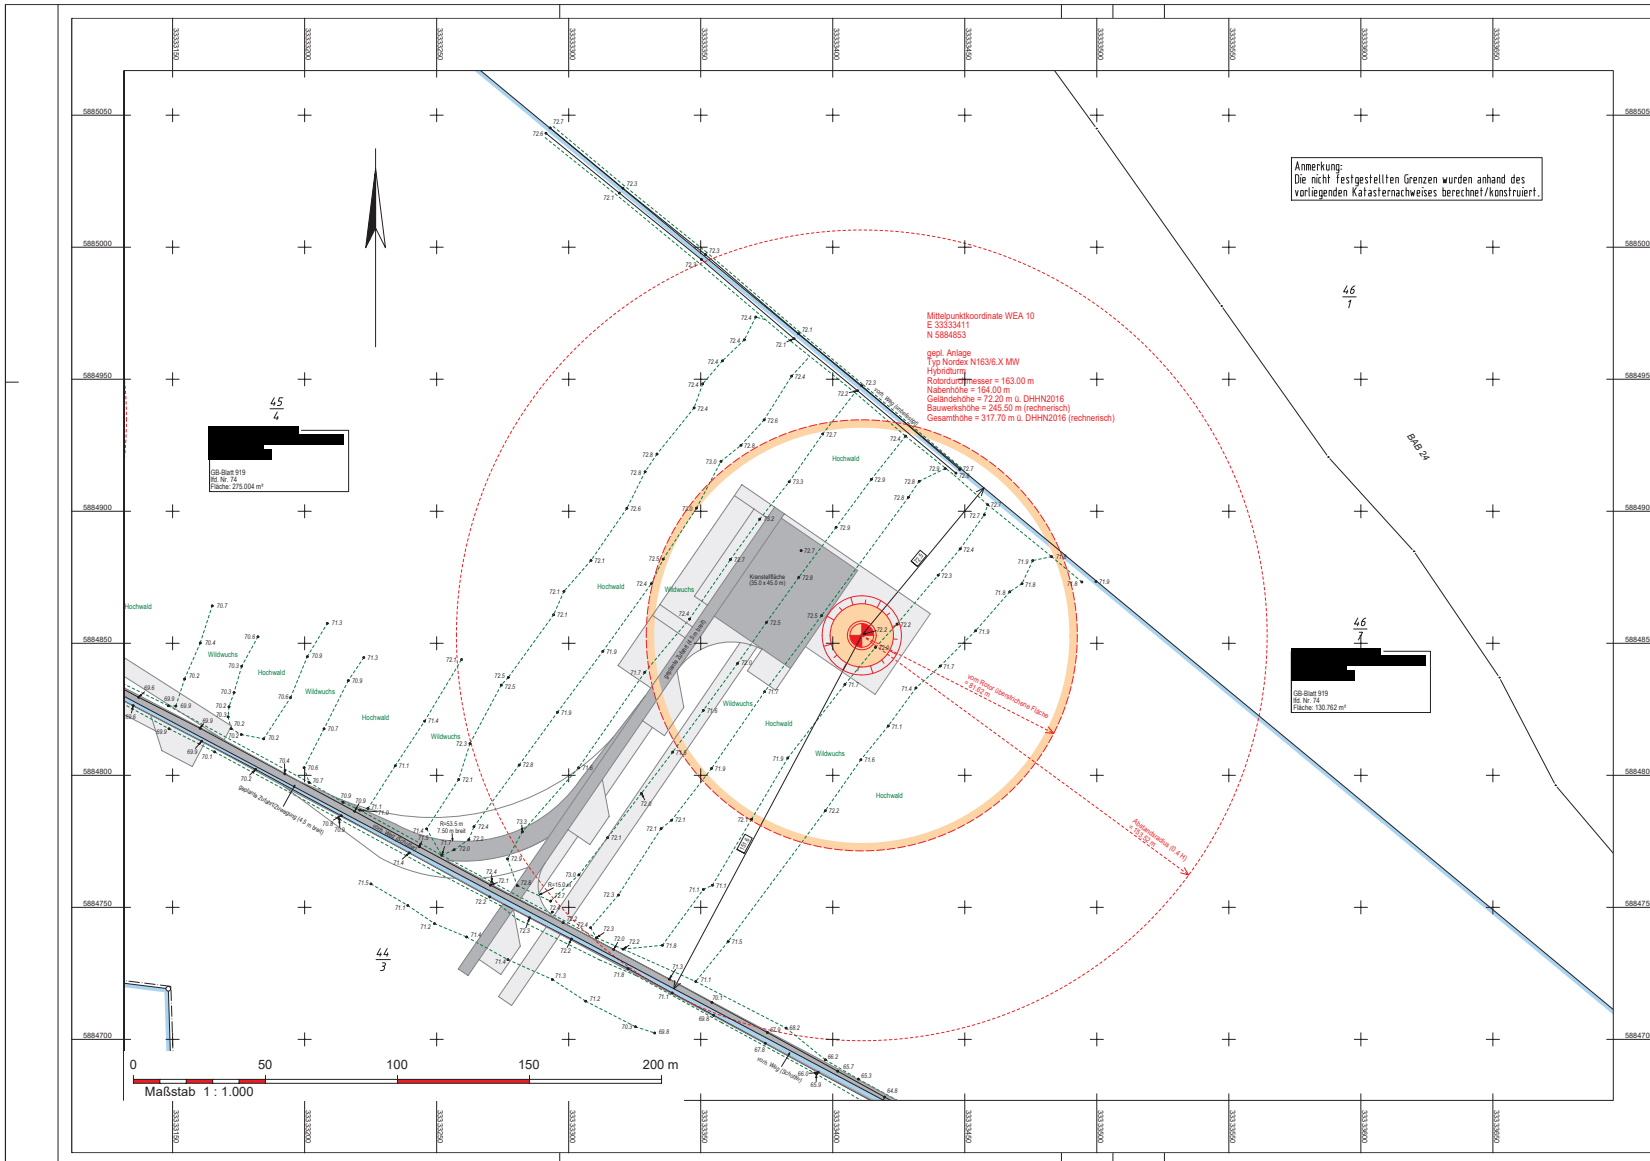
33333150
33333200
33333250
33333300
33333350
33333400
33333450
33333500
33333550
33333600
33333650

5885050
5885000
5884950
5884900
5884850
5884800
5884750
5884700

Anmerkung:
Die nicht festgestellten Grenzen wurden anhand des vorliegenden Katasternachweises berechnet/konstruiert.

Mittelpunktkoordinate WEA 10
E 33333411
N 5884853

gepl. Anlage
Typ Nordex N163/6.X MW
Hybridturm
Rotordurchmesser = 163.00 m
Nabenhöhe = 164.00 m
Geländehöhe = 72.20 m ü. DHHN2016
Bauwerkshöhe = 245.50 m (rechnerisch)
Gesamthöhe = 317.70 m ü. DHHN2016 (rechnerisch)

$\frac{46}{1}$

BAB 24

$\frac{45}{4}$

GB-Blatt 919
lfd. Nr. 74
Fläche: 275.004 m²

$\frac{46}{7}$

GB-Blatt 919
lfd. Nr. 74
Fläche: 130.762 m²

Hochwald
Wildwuchs
Kranstellfläche (35.0 x 45.0 m)
vom Rotor überstrichene Fläche
Abstandsradius (0.4 H)
geplante Zufahrt (4.5 m breit)
R=53.5 m
7.50 m breit
R=15.0 m
vorh. Weg (Schotter)

$\frac{44}{3}$

0
50
100
150
200 m
Maßstab 1 : 1.000